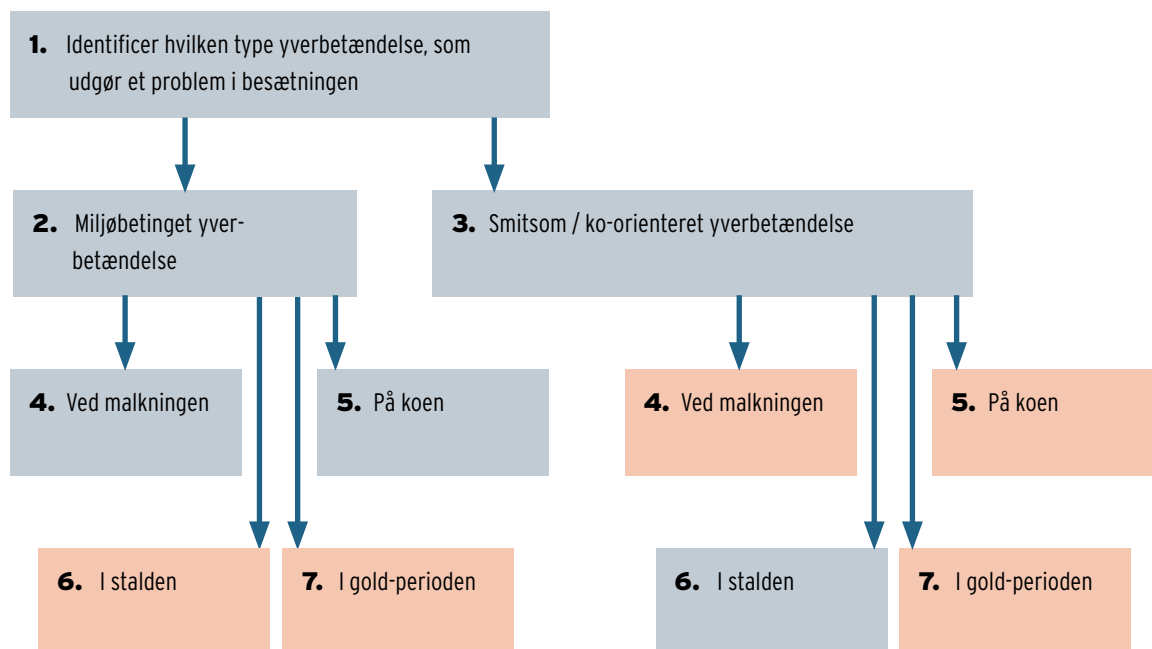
**1.** Identificer hvilken type yverbetændelse, som udgør et problem i besætningen

**2.** Miljøbetinget yverbetændelse

**3.** Smitsom / ko-orienteret yverbetændelse

**4.** Ved malkningen

**5.** På koen

**4.** Ved malkningen

**5.** På koen

**6.** I stalden

**7.** I gold-perioden

**6.** I stalden

**7.** I gold-perioden